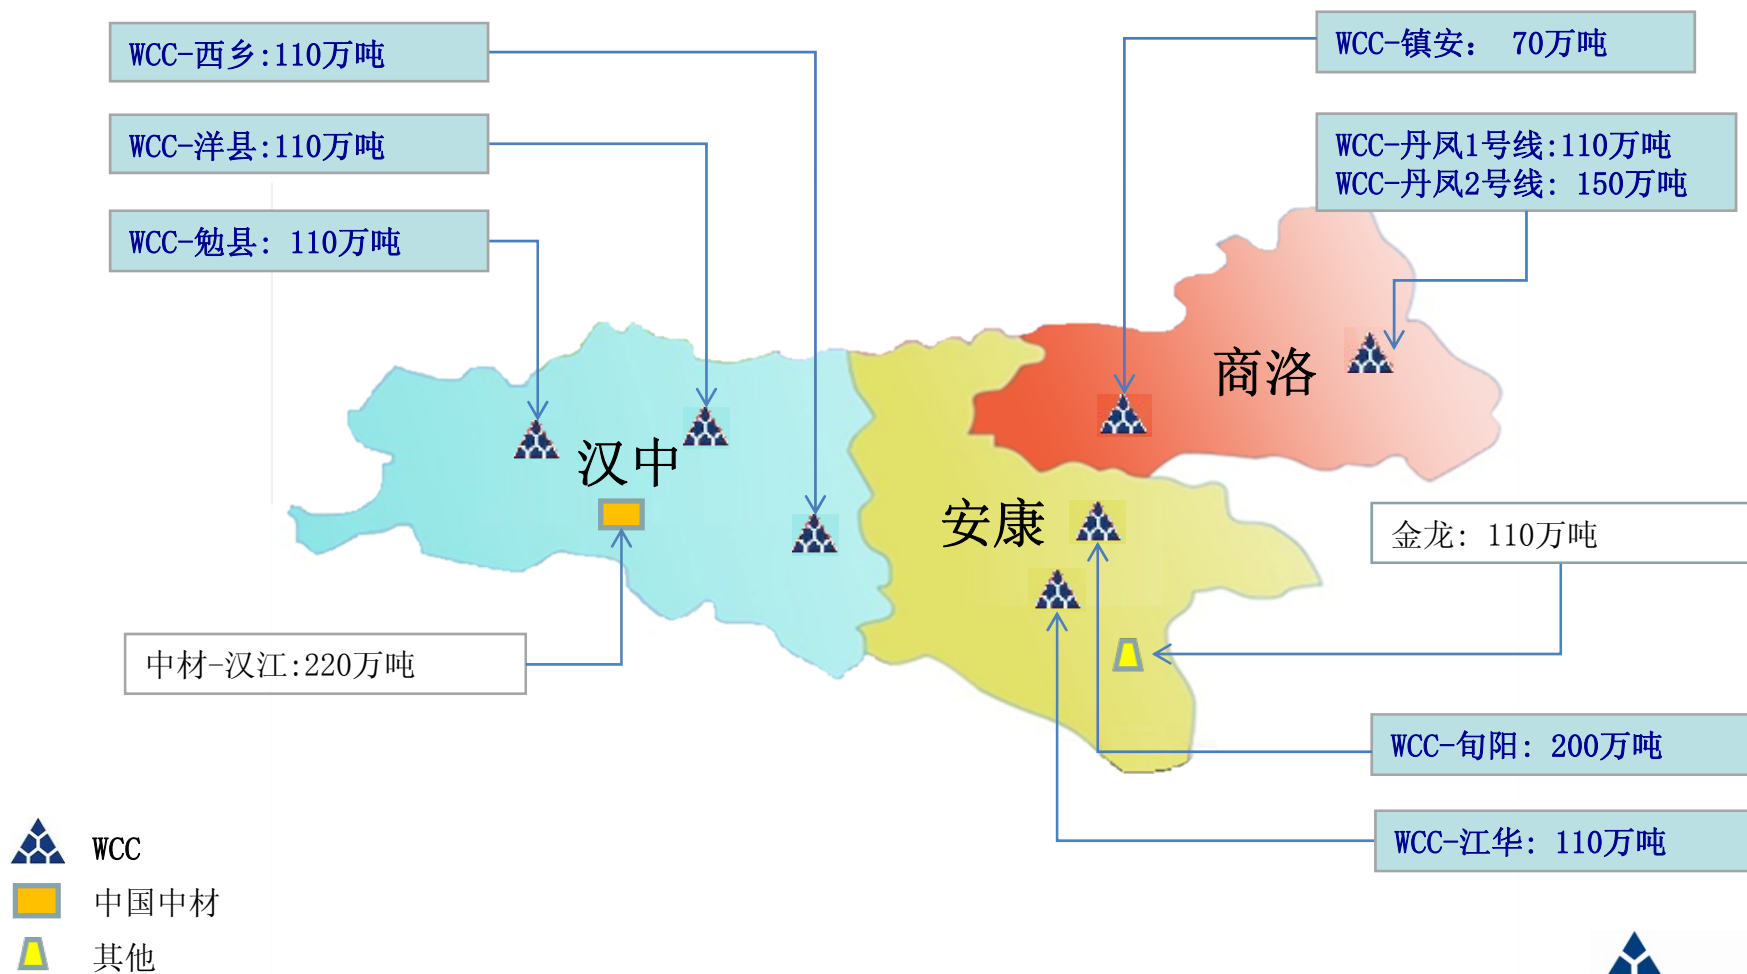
WCC-西乡:110万吨

WCC-洋县:110万吨

WCC-勉县: 110万吨

WCC-镇安: 70万吨

WCC-丹凤1号线:110万吨
WCC-丹凤2号线: 150万吨

商洛

汉中

安康

金龙: 110万吨

中材-汉江:220万吨

WCC-旬阳: 200万吨

WCC-江华: 110万吨

WCC

中国中材

其他